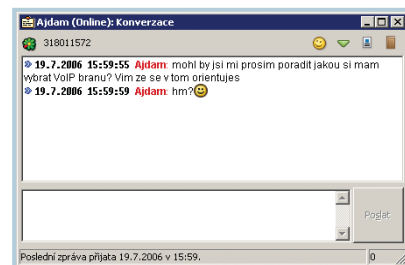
Ajdam (Online): Konverzace

318011572

19.7.2006 15:59:55 Ajdam: mohl by jsi mi prosim poradit jakou si mam wybrat VoIP branu? Vim ze se v tom orientujes

19.7.2006 15:59:59 Ajdam: hm?

Poslat

Poslední zpráva přijata 19.7.2006 v 15:59.

0